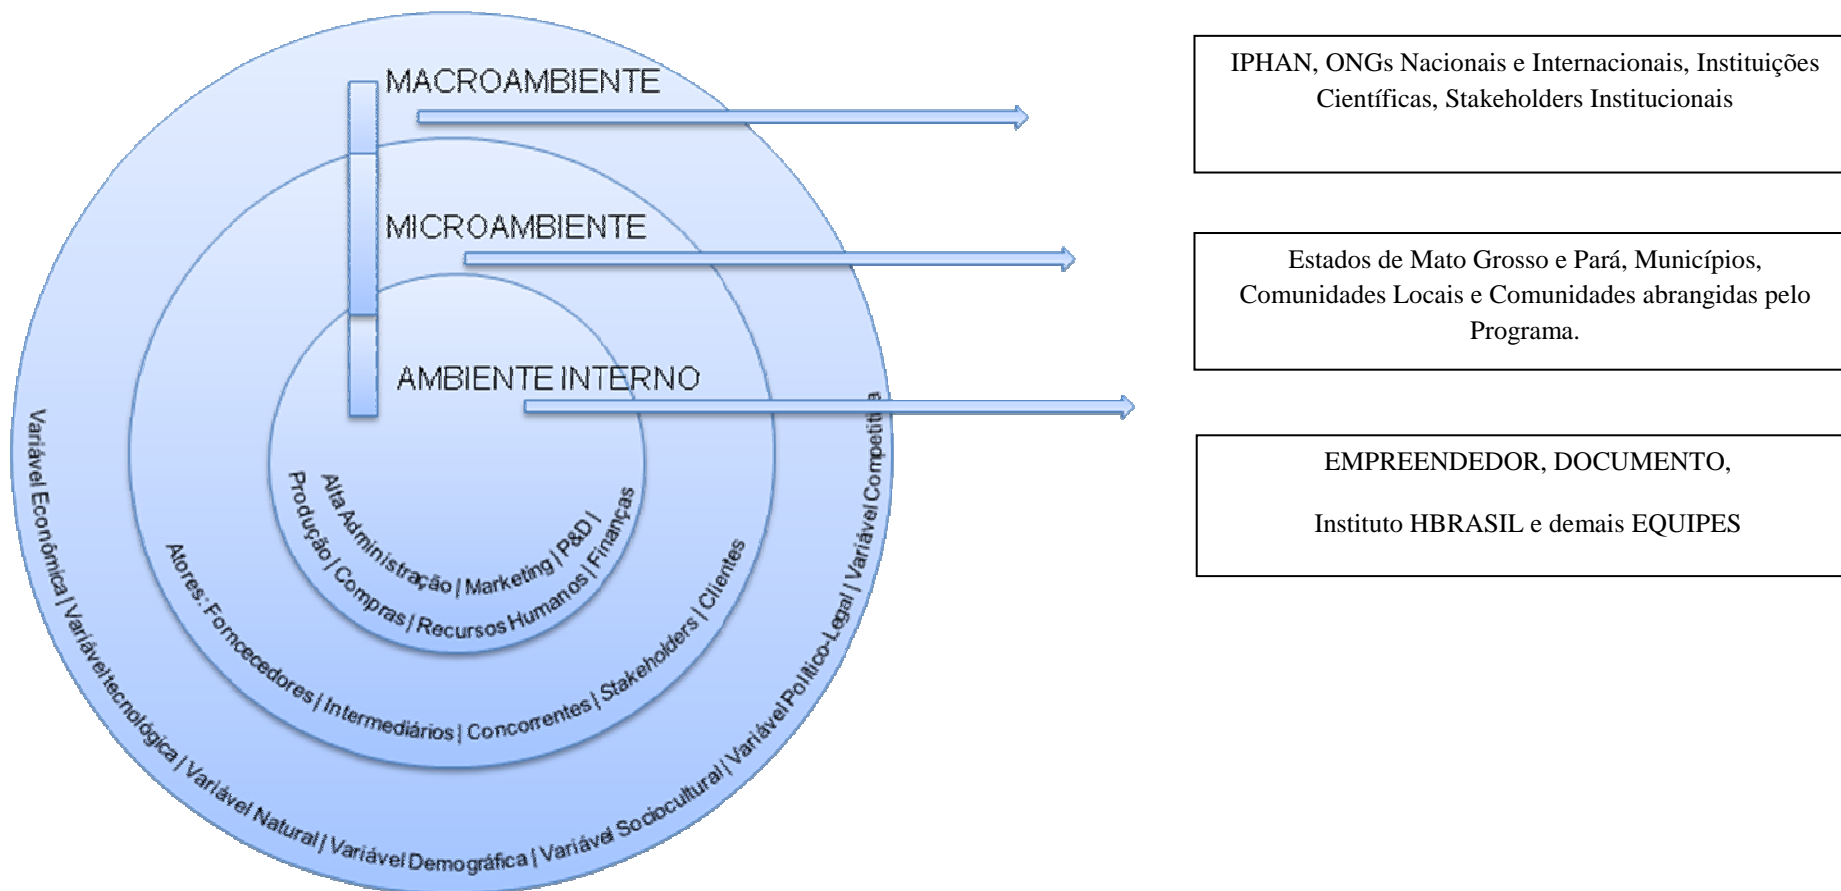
MACROAMBIENTE

MICROAMBIENTE

AMBIENTE INTERNO

Alta Administração | Marketing | P&D | Produção | Compras | Recursos Humanos | Finanças

Atores: Fornecedores | Intermediários | Concorrentes | Stakeholders | Clientes

Variável Econômica | Variável tecnológica | Variável Natural | Variável Demográfica | Variável Sociocultural | Variável Político-Legal | Variável Competitiva

IPHAN, ONGs Nacionais e Internacionais, Instituições Científicas, Stakeholders Institucionais

Estados de Mato Grosso e Pará, Municípios, Comunidades Locais e Comunidades abrangidas pelo Programa.

EMPREENDEDOR, DOCUMENTO,

Instituto HBRASIL e demais EQUIPES